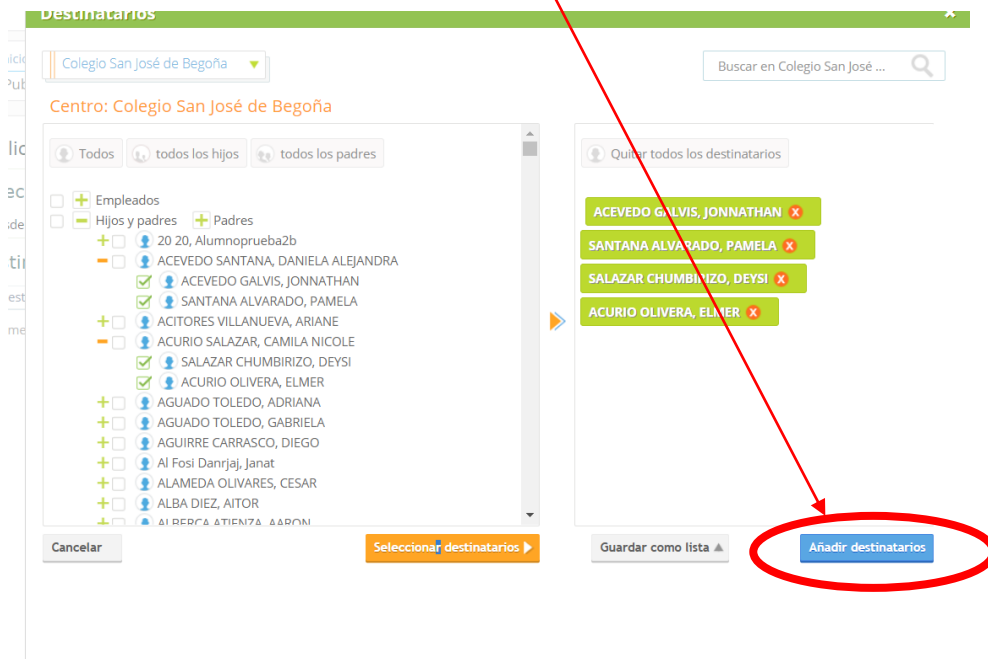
Destinatarios

Colegio San José de Begoña

Buscar en Colegio San José ...

Centro: Colegio San José de Begoña

Todos todos los hijos todos los padres

Empleados
Hijos y padres Padres
20 20, Alumnoprueba2b
ACEVEDO SANTANA, DANIELA ALEJANDRA
ACEVEDO GALVIS, JONNATHAN
SANTANA ALVARADO, PAMELA
ACITORES VILLANUEVA, ARIANE
ACURIO SALAZAR, CAMILA NICOLE
SALAZAR CHUMBIRIZO, DEYSI
ACURIO OLIVERA, ELMER
AGUADO TOLEDO, ADRIANA
AGUADO TOLEDO, GABRIELA
AGUIRRE CARRASCO, DIEGO
Al Fosi Danrjaj, Janat
ALAMEDA OLIVARES, CESAR
ALBA DIEZ, AITOR
ALBERCA ATIENZA, AARON

Quitar todos los destinatarios

ACEVEDO GALVIS, JONNATHAN
SANTANA ALVARADO, PAMELA
SALAZAR CHUMBIRIZO, DEYSI
ACURIO OLIVERA, ELMER

Cancelar
Seleccionar destinatarios
Guardar como lista
Añadir destinatarios